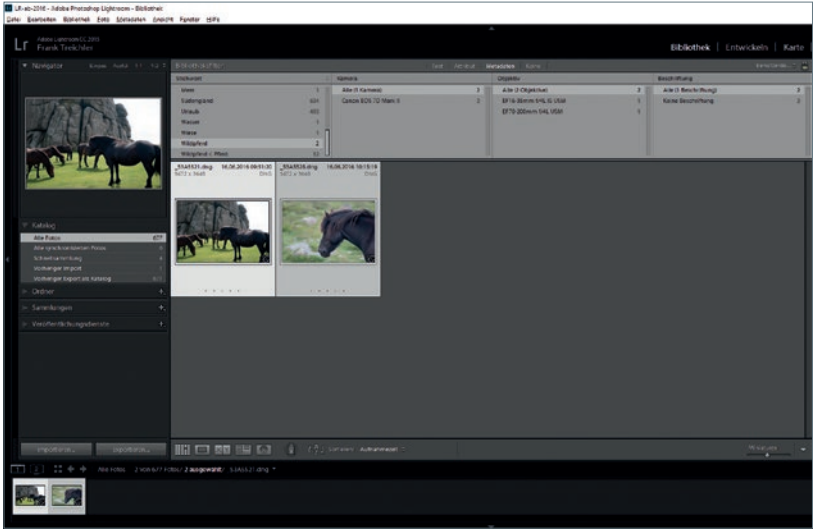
LR-ab-2016 - Adobe Photoshop Lightroom - Bibliothek
Datei Bearbeiten Bibliothek Foto Metadaten Ansicht Fenster Hilfe

Lr Adobe Lightroom CC 2015
Frank Treichler

Bibliothek | Entwickeln | Karte

Navigator

Bibliotheksfilter:
Text Attribut Metadaten Keine

| Stichwort | | Kamera | | Objektiv | | Beschriftung | |
|---|---|---|---|---|---|---|---|
| Mein | 1 | Alle (1 Kamera) | 2 | Alle (2 Objektive) | 2 | Alle (1 Beschriftung) | 2 |
| Stallungsland | 604 | Canon EOS 7D Mark II | 2 | EF16-35mm f/4L IS USM | 1 | Keine Beschriftung | 2 |
| Urlaub | 603 | | | EF70-200mm f/4L USM | 1 | | |
| Wasser | 1 | | | | | | |
| Wiese | 1 | | | | | | |
| Wildpferd | 2 | | | | | | |
| Wildpferd / Pferd | 53 | | | | | | |

_55A5531.dng 16.06.2016 09:51:30
5472 x 3648 DNG

_55A5538.dng 16.06.2016 10:15:19
5472 x 3648 DNG

Katalog
Alle Fotos 677
Alle synchronisierten Fotos
Schnellsammlung
Vorheriger Import
Vorheriger Export als Katalog

Ordner
Sammlungen
Veröffentlichungsdienste

Importieren... Exportieren...

Sortieren: Aufnahmezeit

Miniaturen

Alle Fotos 2 von 677 Fotos / 2 ausgewählt / _55A5531.dng